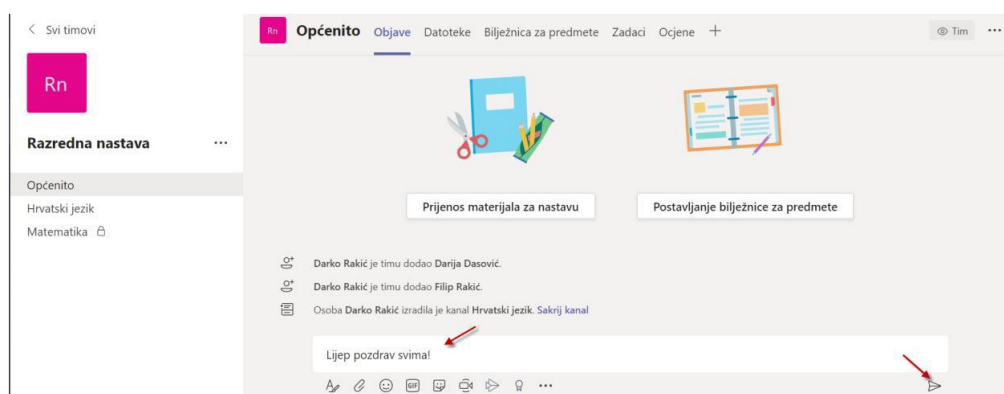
< Svi timovi

Rn

Razredna nastava ···

Općenito
Hrvatski jezik
Matematika

Rn Općenito Objave Datoteke Bilježnica za predmete Zadaci Ocjene +

Tim ···

Prijenos materijala za nastavu

Postavljanje bilježnice za predmete

Darko Rakić je timu dodao Darija Dasović.

Darko Rakić je timu dodao Filip Rakić.

Osoba Darko Rakić izradila je kanal Hrvatski jezik. Sakrij kanal

Lijep pozdrav svima!

GIF ···